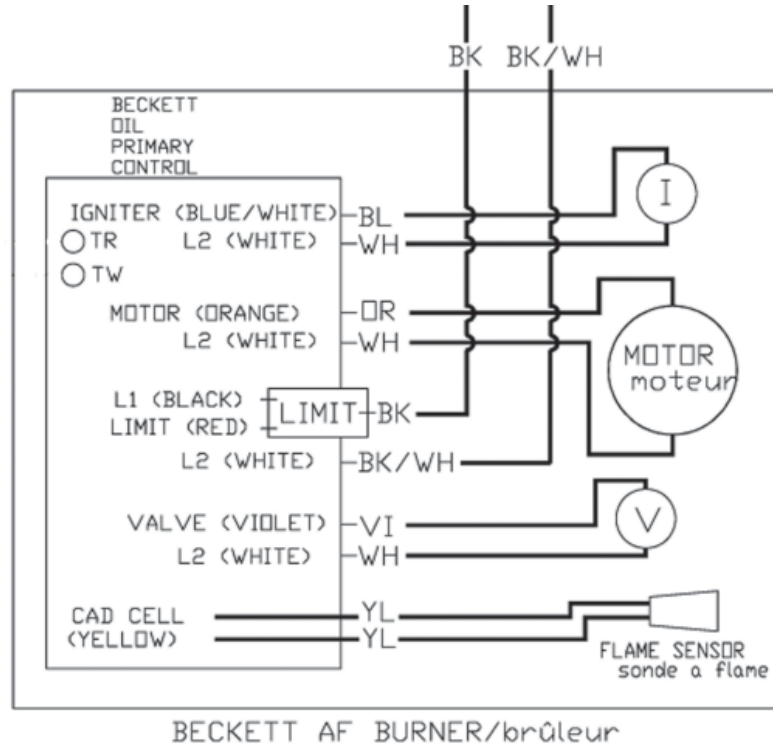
BK BK/WH

BECKETT
OIL
PRIMARY
CONTROL

IGNITER (BLUE/WHITE) BL
TR
L2 (WHITE) WH
TW

I

MOTOR (ORANGE) OR
L2 (WHITE) WH

MOTOR
moteur

L1 (BLACK)
LIMIT (RED)
LIMIT BK

L2 (WHITE) BK/WH

VALVE (VIOLET) VI
L2 (WHITE) WH

V

CAD CELL
(YELLOW)
YL
YL

FLAME SENSOR
sonde a flame

BECKETT AF BURNER/brûleur